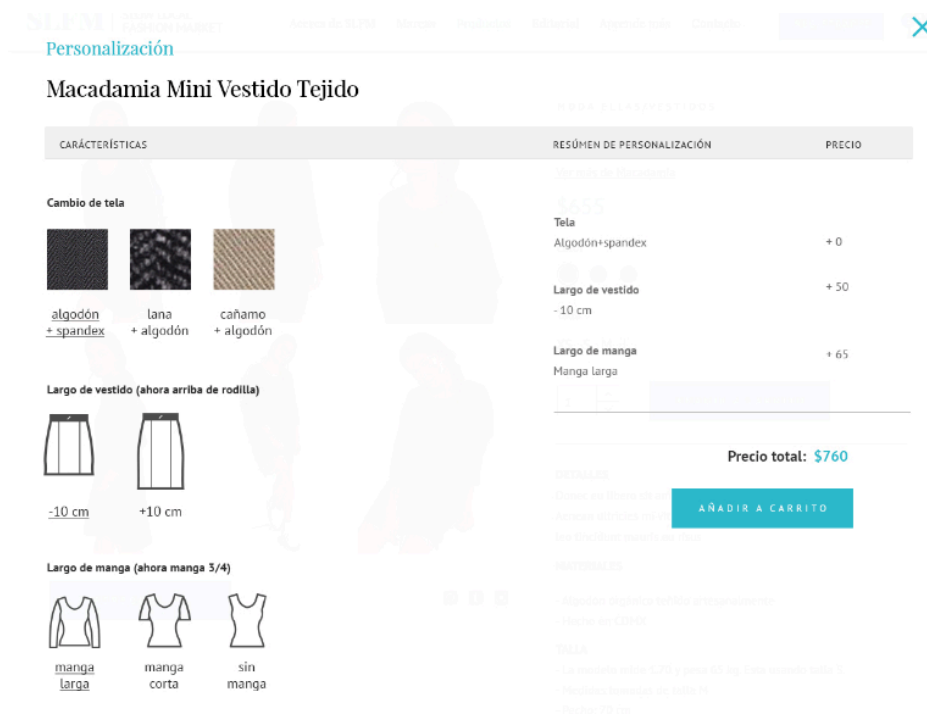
Personalización

Macadamia Mini Vestido Tejido

| CARÁCTERÍSTICAS | RESÚMEN DE PERSONALIZACIÓN | PRECIO |
|---|---|---|

Cambio de tela

algodón + spandex

lana + algodón

cañamo + algodón

Largo de vestido (ahora arriba de rodilla)

-10 cm

+10 cm

Largo de manga (ahora manga 3/4)

manga larga

manga corta

sin manga

Tela
Algodón+spandex
+ 0

Largo de vestido
- 10 cm
+ 50

Largo de manga
Manga larga
+ 65

Precio total: $760

AÑADIR A CARRITO